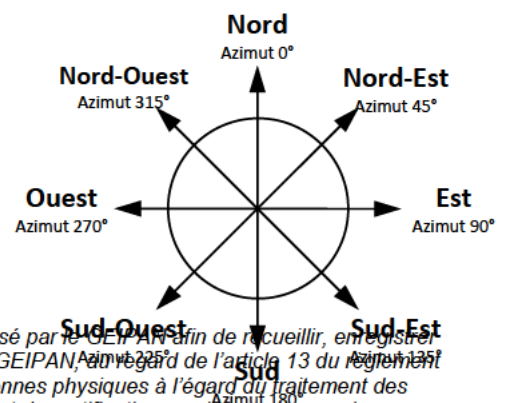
Nord
Azimut 0°

Nord-Ouest
Azimut 315°

Nord-Est
Azimut 45°

Ouest
Azimut 270°

Est
Azimut 90°

Sud-Ouest
Azimut 225°

Sud-Est
Azimut 135°

Sud
Azimut 180°

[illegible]sé par le GEIPAN afin de recueillir, enregistrer
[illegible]GEIPAN, au regard de l'article 13 du règlement
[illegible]onnes physiques à l'égard du traitement des
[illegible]